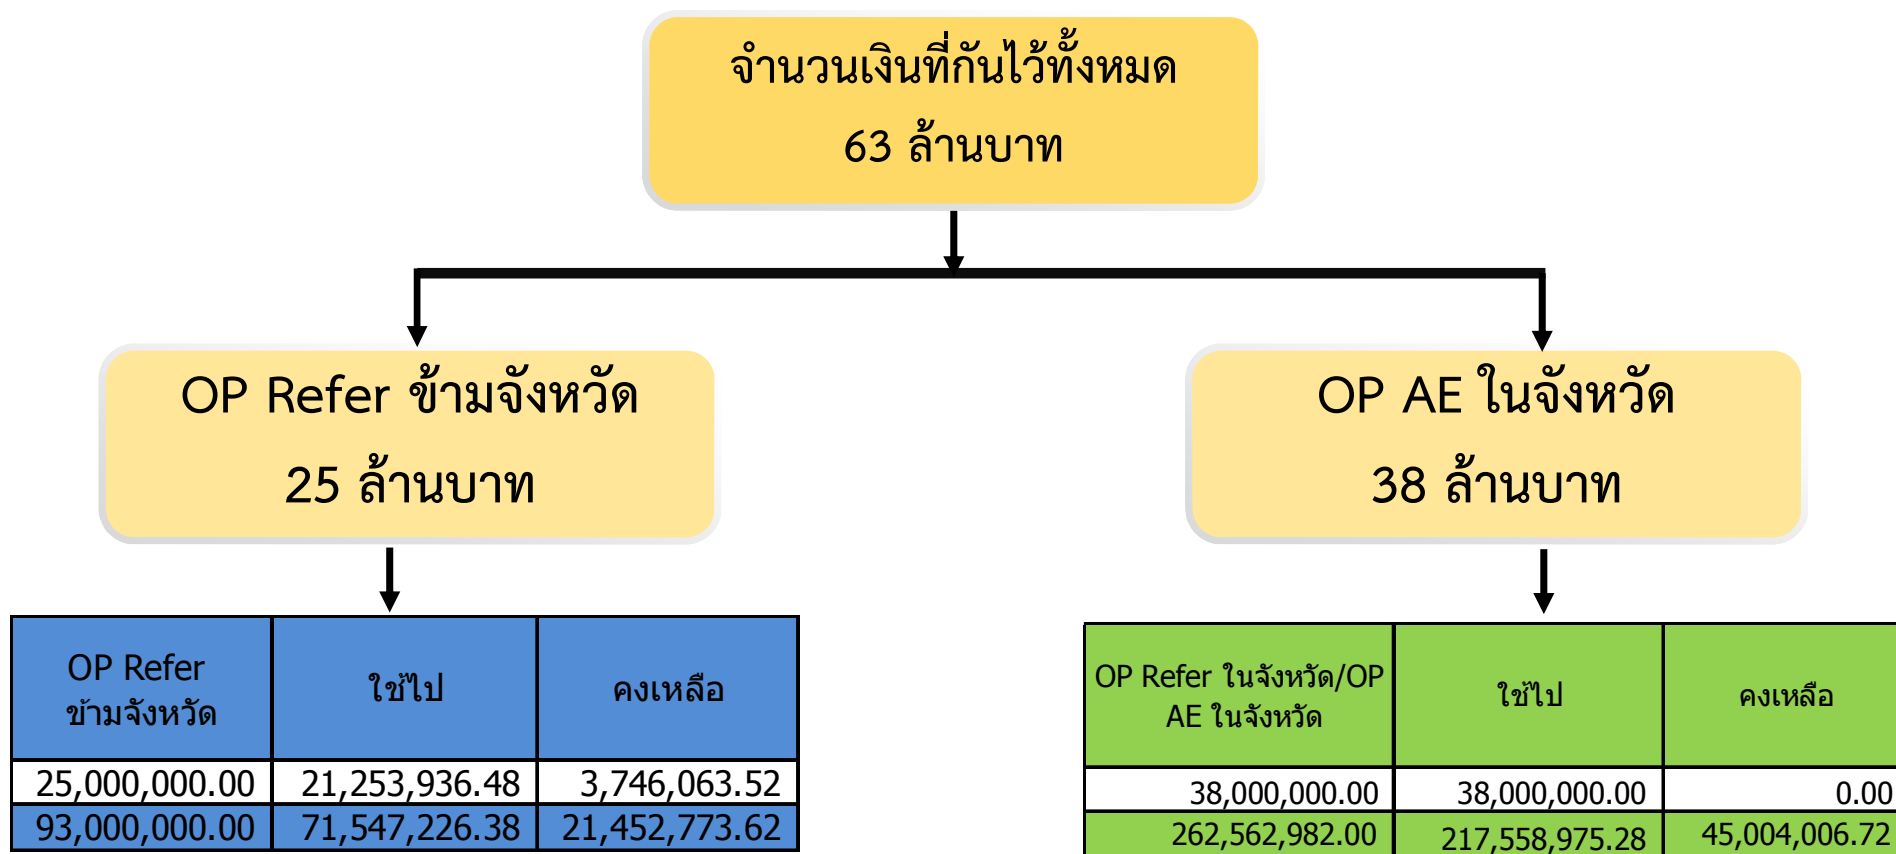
จำนวนเงินที่กันไว้ทั้งหมด
63 ล้านบาท

OP Refer ข้ามจังหวัด
25 ล้านบาท

OP AE ในจังหวัด
38 ล้านบาท

| OP Refer ข้ามจังหวัด | ใช้ไป | คงเหลือ |
|---|---|---|
| 25,000,000.00 | 21,253,936.48 | 3,746,063.52 |
| 93,000,000.00 | 71,547,226.38 | 21,452,773.62 |

| OP Refer ในจังหวัด/OP AE ในจังหวัด | ใช้ไป | คงเหลือ |
|---|---|---|
| 38,000,000.00 | 38,000,000.00 | 0.00 |
| 262,562,982.00 | 217,558,975.28 | 45,004,006.72 |